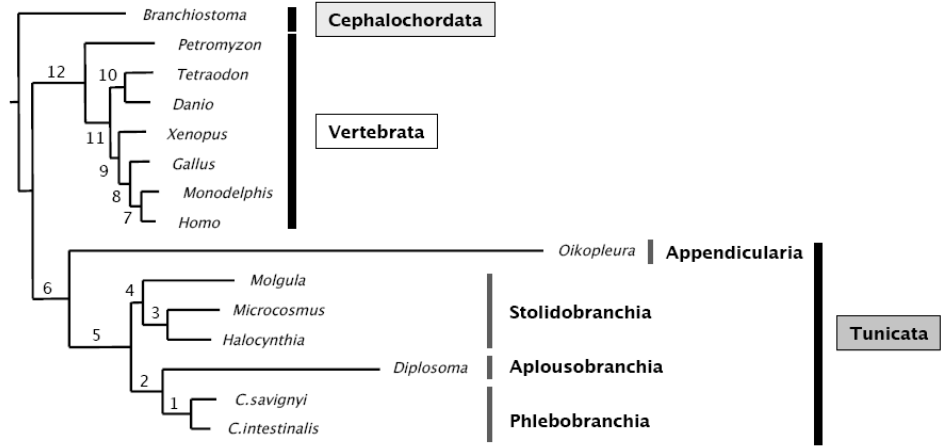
Branchiostoma
Cephalochordata
12
Petromyzon
10
Tetraodon
Danio
11
Xenopus
Vertebrata
9
Gallus
8
Monodelphis
7
Homo
6
Oikopleura
Appendicularia
4
Molgula
3
Microcosmus
Stolidobranchia
5
Halocynthia
Tunicata
2
Diplosoma
Aplousobranchia
1
C.savignyi
C.intestinalis
Phlebobranchia